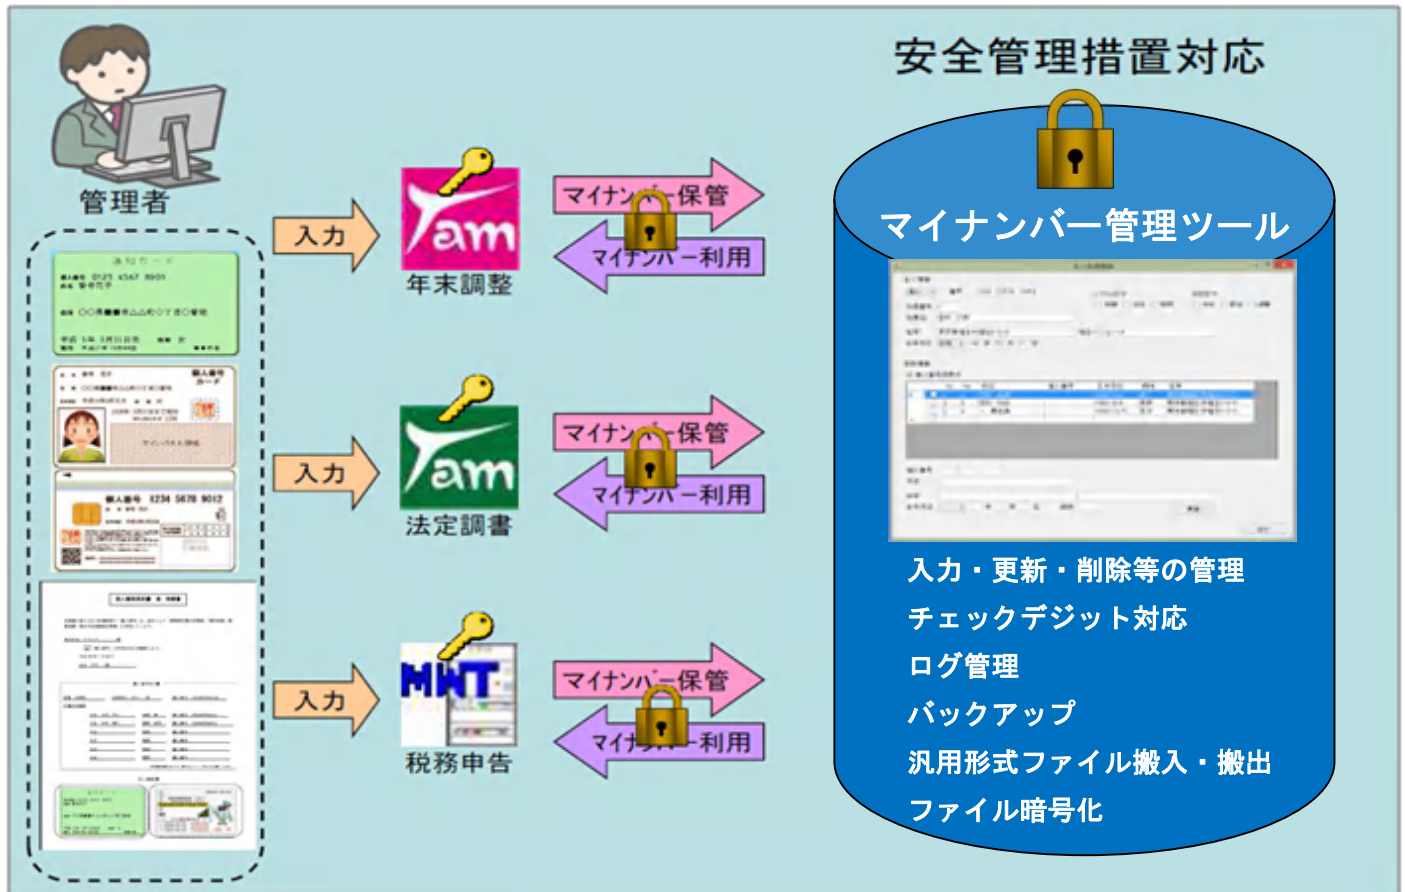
安全管理措置対応

管理者

入力

am
年末調整

マイナンバー保管
マイナンバー利用

入力

am
法定調書

マイナンバー保管
マイナンバー利用

入力

MWT
税務申告

マイナンバー保管
マイナンバー利用

マイナンバー管理ツール

入力・更新・削除等の管理
チェックデジット対応
ログ管理
バックアップ
汎用形式ファイル搬入・搬出
ファイル暗号化